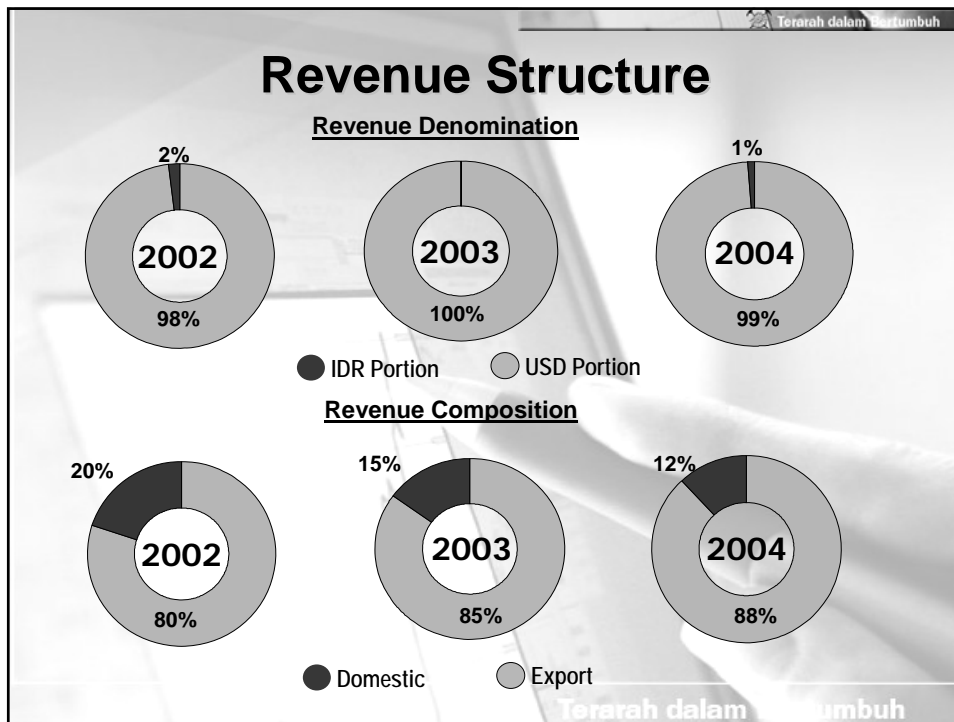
Terarah dalam Bertumbuh

Revenue Structure

Revenue Denomination

2%
2002
98%

2003
100%

1%
2004
99%

IDR Portion
USD Portion

Revenue Composition

20%
2002
80%

15%
2003
85%

12%
2004
88%

Domestic
Export

Terarah dalam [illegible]umbuh